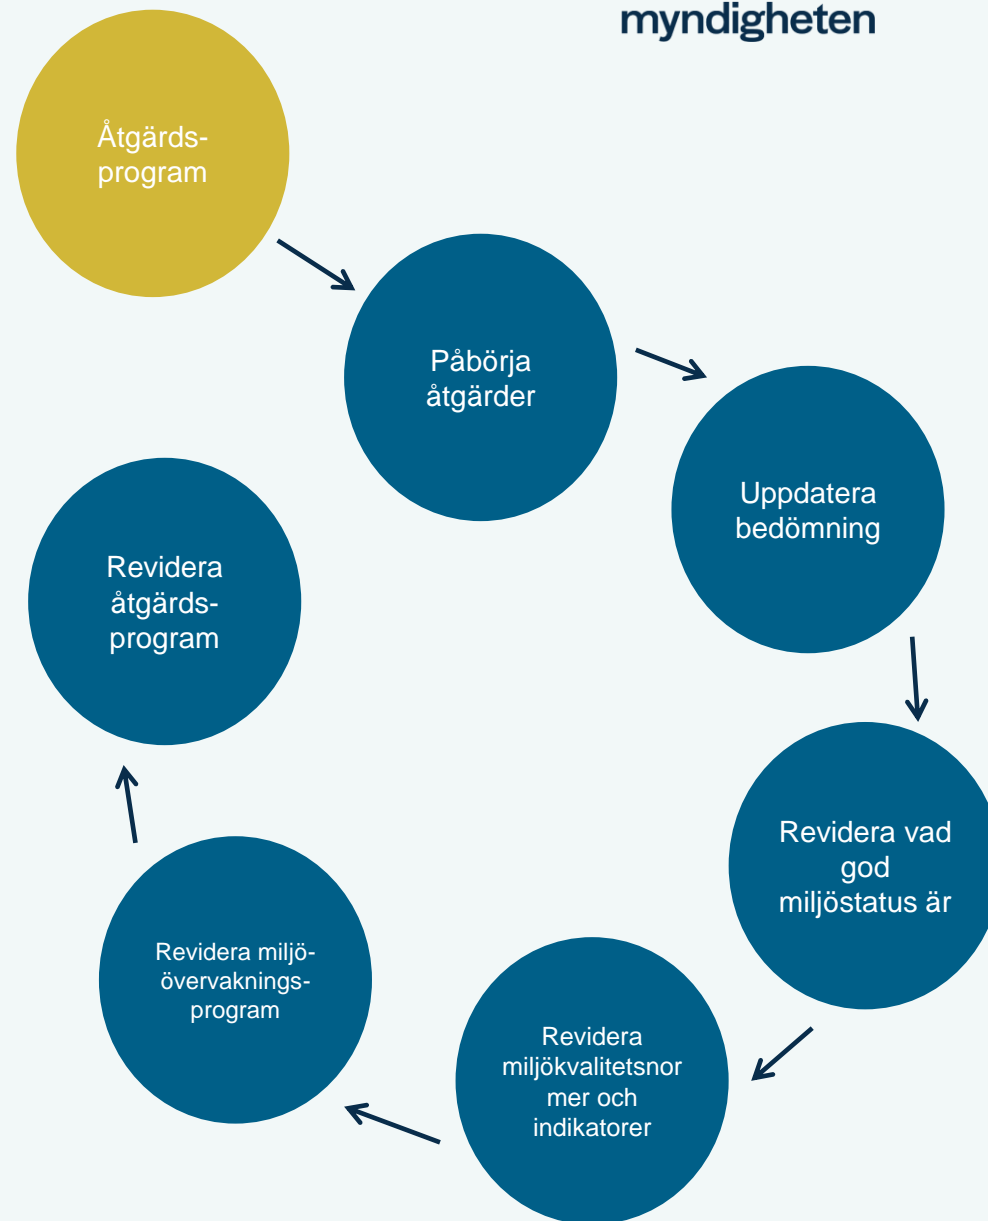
myndigheten

Åtgärdsprogram

Påbörja åtgärder

Uppdatera bedömning

Revidera vad god miljöstatus är

Revidera miljökvalitetsnormer och indikatorer

Revidera miljöövervakningsprogram

Revidera åtgärdsprogram